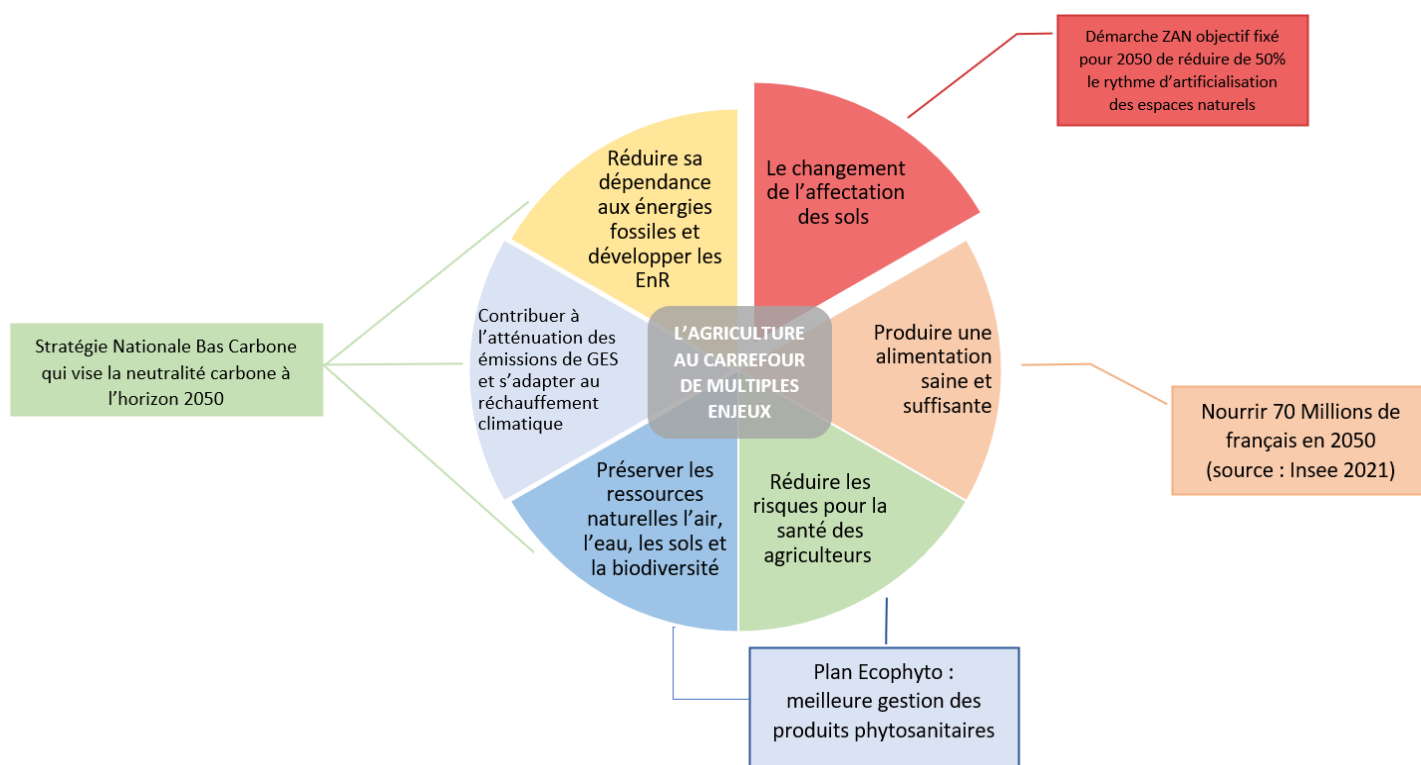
Démarche ZAN objectif fixé pour 2050 de réduire de 50% le rythme d'artificialisation des espaces naturels

Réduire sa dépendance aux énergies fossiles et développer les EnR

Le changement de l'affectation des sols

Stratégie Nationale Bas Carbone qui vise la neutralité carbone à l'horizon 2050

Contribuer à l'atténuation des émissions de GES et s'adapter au réchauffement climatique

L'AGRICULTURE AU CARREFOUR DE MULTIPLES ENJEUX

Produire une alimentation saine et suffisante

Nourrir 70 Millions de français en 2050 (source : Insee 2021)

Préserver les ressources naturelles l'air, l'eau, les sols et la biodiversité

Réduire les risques pour la santé des agriculteurs

Plan Ecophyto : meilleure gestion des produits phytosanitaires